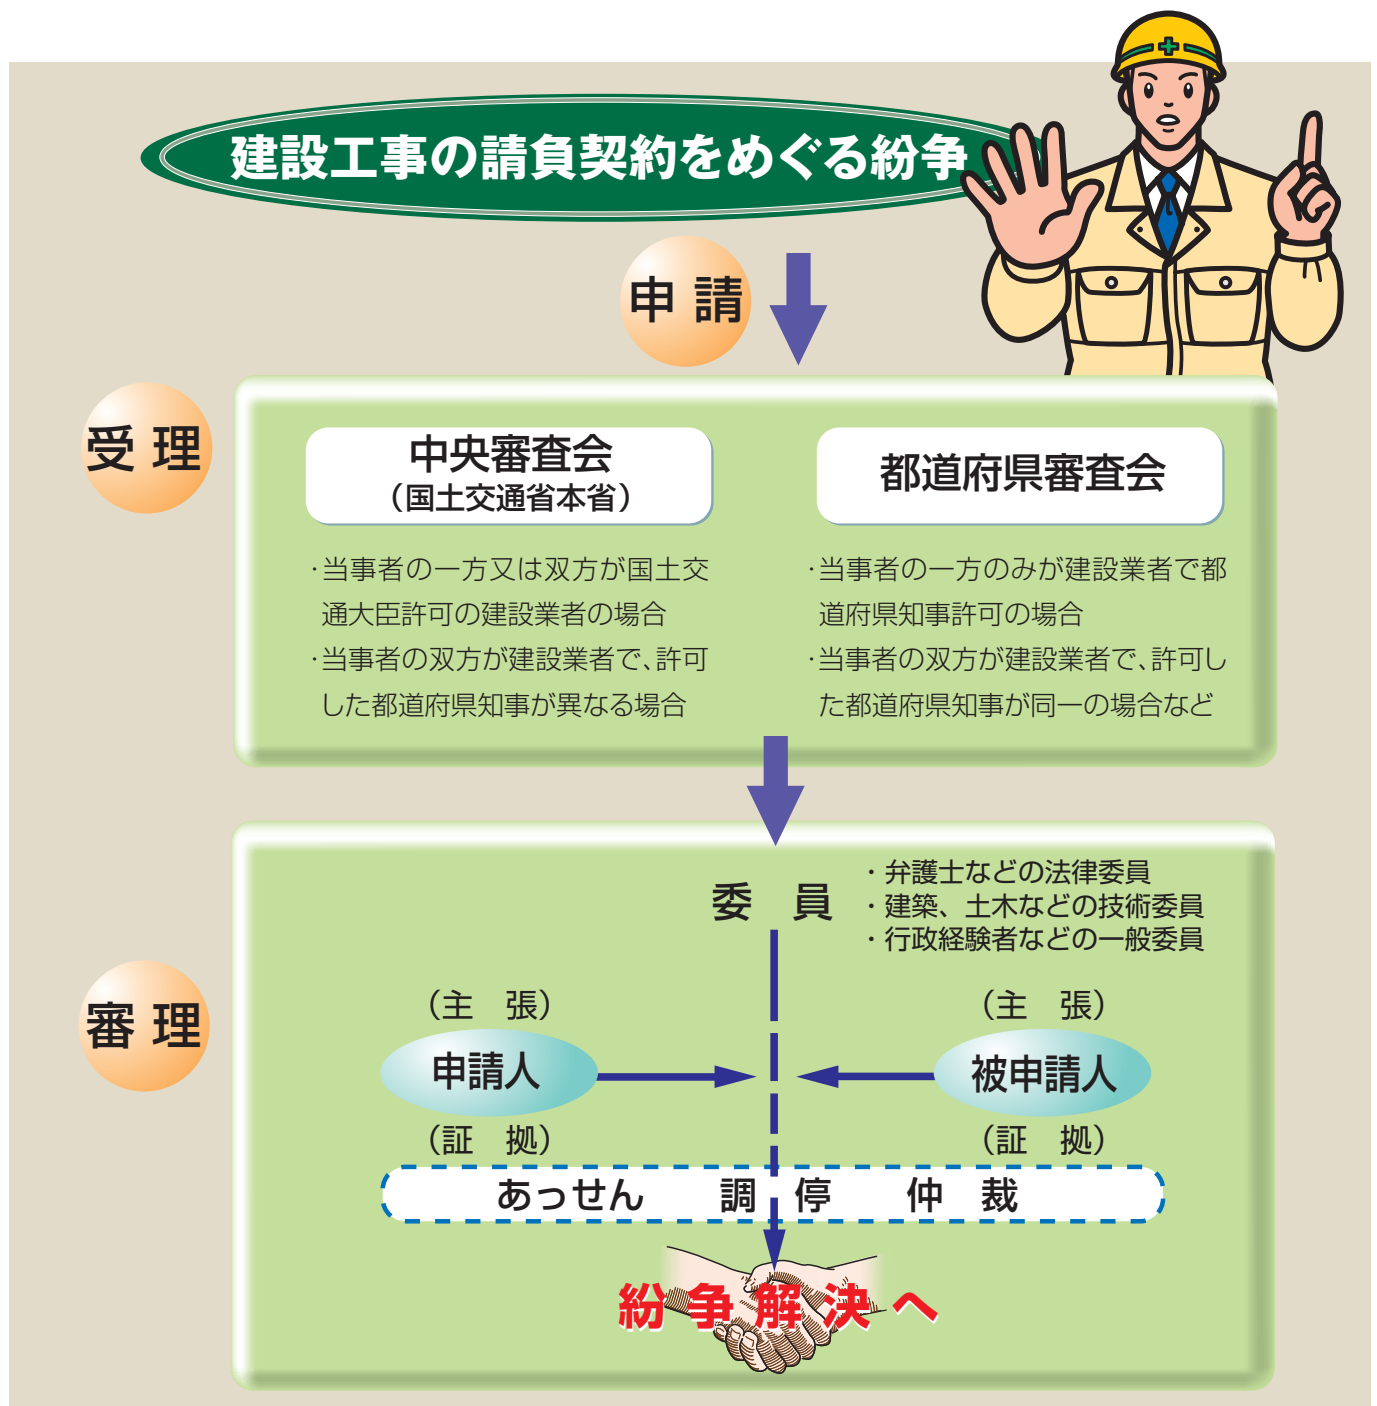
建設工事の請負契約をめぐる紛争

申 請

受 理

中央審査会
（国土交通省本省）

・当事者の一方又は双方が国土交通大臣許可の建設業者の場合
・当事者の双方が建設業者で、許可した都道府県知事が異なる場合

都道府県審査会

・当事者の一方のみが建設業者で都道府県知事許可の場合
・当事者の双方が建設業者で、許可した都道府県知事が同一の場合など

審 理

委 員

・弁護士などの法律委員
・建築、土木などの技術委員
・行政経験者などの一般委員

（主 張）
申請人
（証 拠）

（主 張）
被申請人
（証 拠）

あっせん 調 停 仲 裁

紛争解決へ